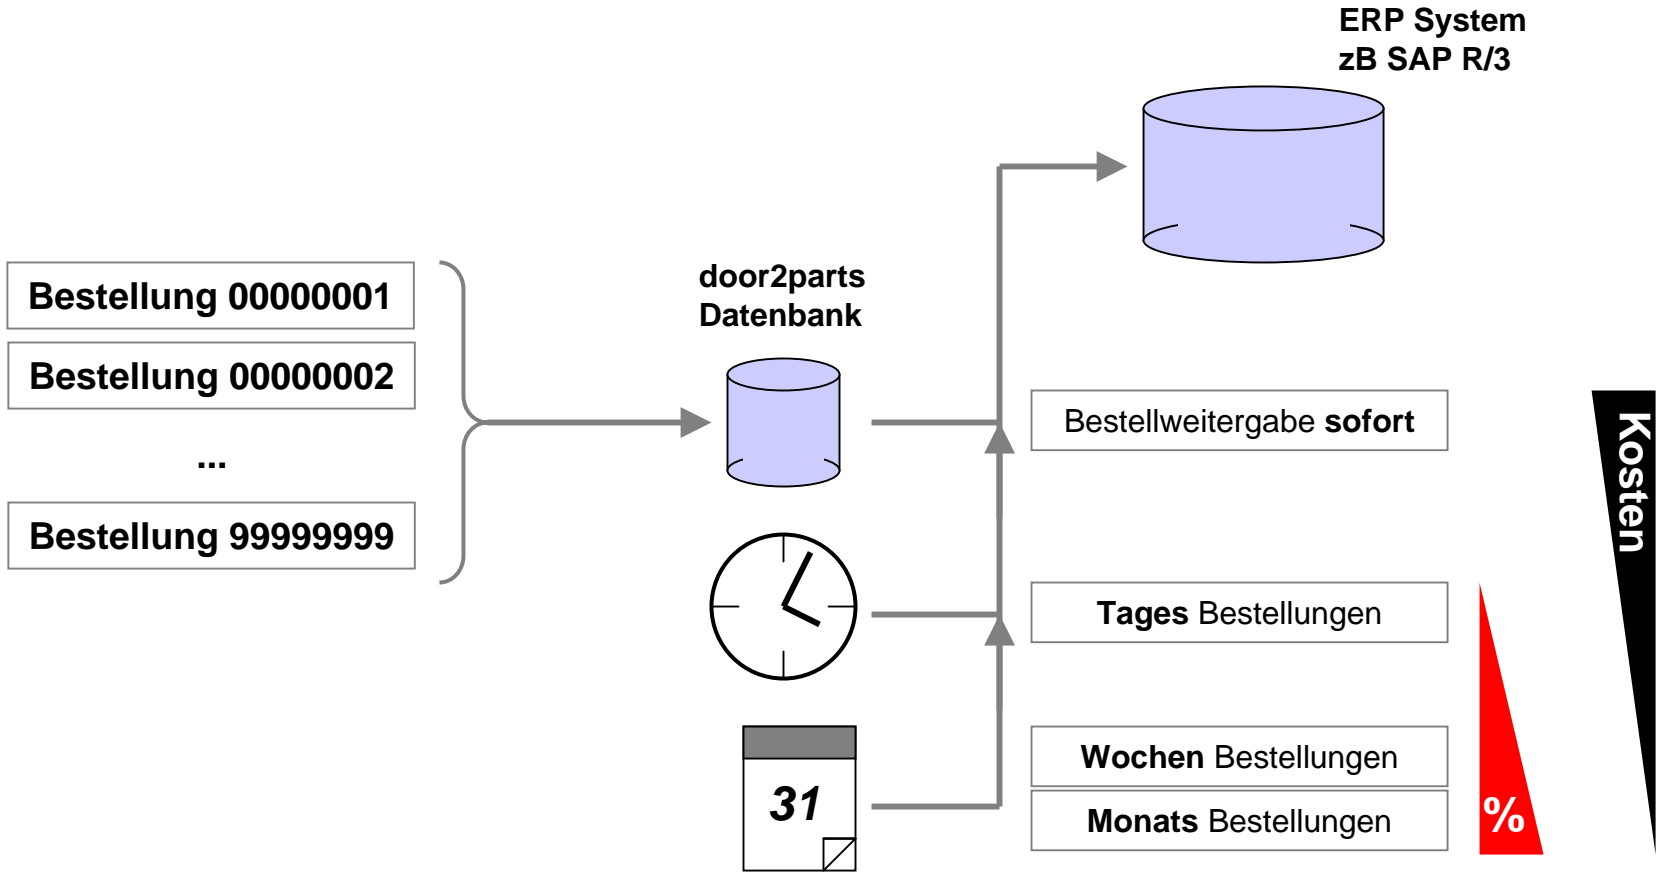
ERP System
zB SAP R/3

Bestellung 00000001

Bestellung 00000002

...

Bestellung 99999999

door2parts
Datenbank

Bestellweitergabe **sofort**

**Tages** Bestellungen

**Wochen** Bestellungen

**Monats** Bestellungen

31

%

Kosten